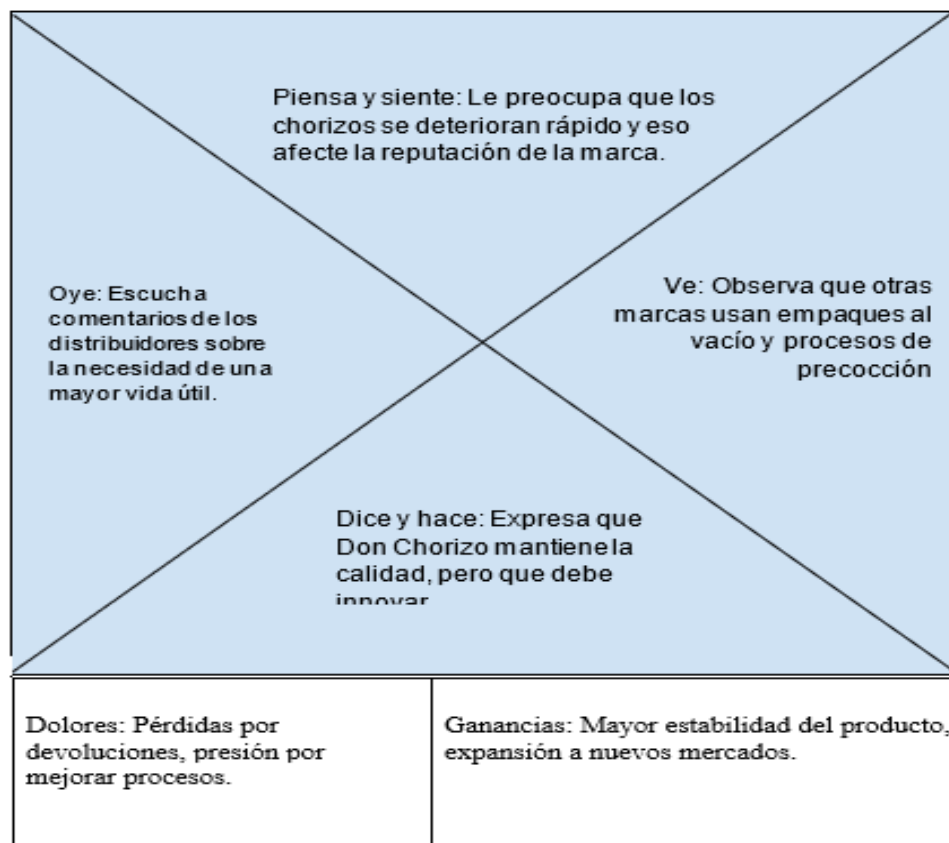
Piensa y siente: Le preocupa que los chorizos se deterioran rápido y eso afecte la reputación de la marca.

Oye: Escucha comentarios de los distribuidores sobre la necesidad de una mayor vida útil.

Ve: Observa que otras marcas usan empaques al vacío y procesos de precocción

Dice y hace: Expresa que Don Chorizo mantiene la calidad, pero que debe innovar

| Dolores: Pérdidas por devoluciones, presión por mejorar procesos. | Ganancias: Mayor estabilidad del producto, expansión a nuevos mercados. |
|---|---|